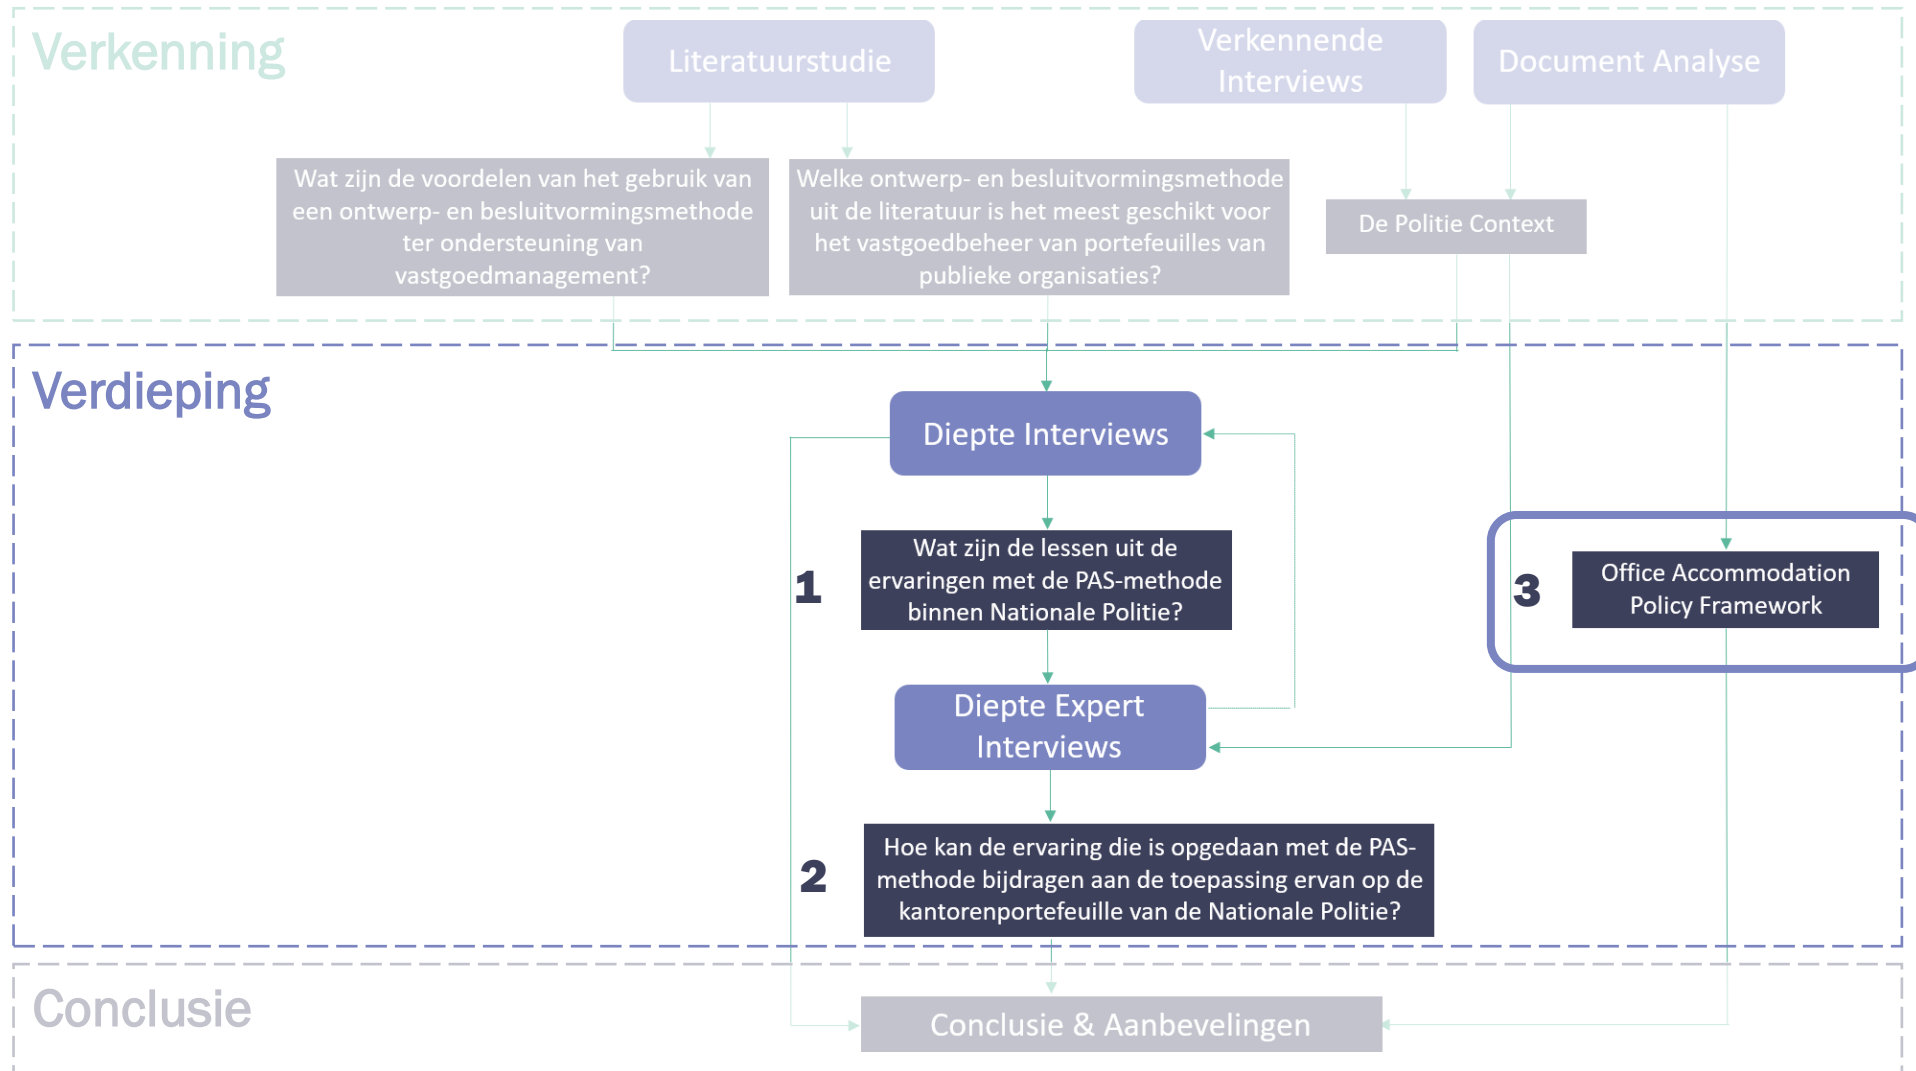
Verkenning

Literatuurstudie

Verkennende Interviews

Document Analyse

Wat zijn de voordelen van het gebruik van een ontwerp- en besluitvormingsmethode ter ondersteuning van vastgoedmanagement?

Welke ontwerp- en besluitvormingsmethode uit de literatuur is het meest geschikt voor het vastgoedbeheer van portefeuilles van publieke organisaties?

De Politie Context

Verdieping

Diepte Interviews

1

Wat zijn de lessen uit de ervaringen met de PAS-methode binnen Nationale Politie?

3

Office Accommodation Policy Framework

Diepte Expert Interviews

2

Hoe kan de ervaring die is opgedaan met de PAS-methode bijdragen aan de toepassing ervan op de kantorenportefeuille van de Nationale Politie?

Conclusie

Conclusie & Aanbevelingen